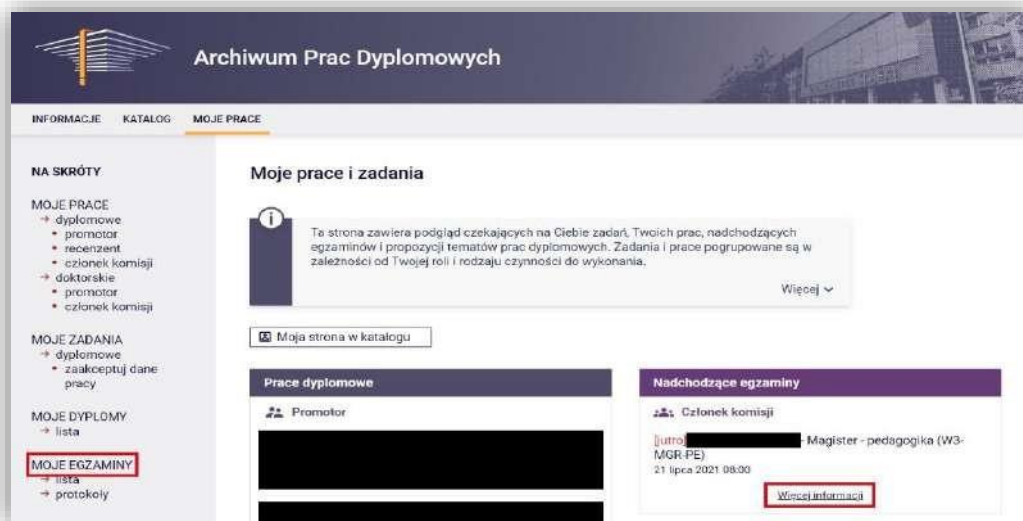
Archiwum Prac Dyplomowych

INFORMACJE KATALOG MOJE PRACE

NA SKRÓTY

MOJE PRACE
→ dyplomowe
• promotor
• recenzent
• członek komisji
→ doktorskie
• promotor
• członek komisji

MOJE ZADANIA
→ dyplomowe
• zaakceptuj dane pracy

MOJE DYPLOMY
→ lista

MOJE EGZAMINY
→ lista
→ protokoły

Moje prace i zadania

Ta strona zawiera podgląd czekających na Ciebie zadań, Twoich prac, nadchodzących egzaminów i propozycji tematów prac dyplomowych. Zadania i prace pogrupowane są w zależności od Twojej roli i rodzaju czynności do wykonania.

Więcej

Moja strona w katalogu

Prace dyplomowe

Promotor

Nadchodzące egzaminy

Członek komisji

[jutro] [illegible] - Magister - pedagogika (W3-MGR-PE)
21 lipca 2021 08:00

Więcej informacji